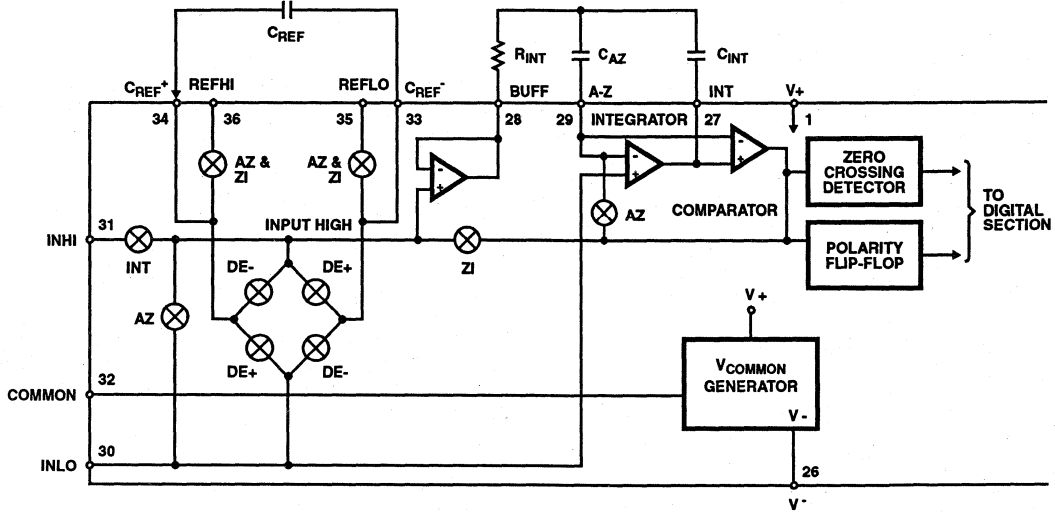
$C_{REF}$

$R_{INT}$

$C_{AZ}$

$C_{INT}$

$C_{REF}^+$
REFHI
REFLO
$C_{REF}^-$
BUFF
A-Z
INT
V+

34
36
35
33
28
29
INTEGRATOR
27
1

AZ & ZI
AZ & ZI

ZERO CROSSING DETECTOR

TO DIGITAL SECTION

AZ
COMPARATOR

31
INPUT HIGH
INHI
INT
DE-
DE+
ZI

POLARITY FLIP-FLOP

AZ

V +

DE+
DE-

$V_{COMMON}$ GENERATOR

32
COMMON

V -

30
INLO

26

$V^-$